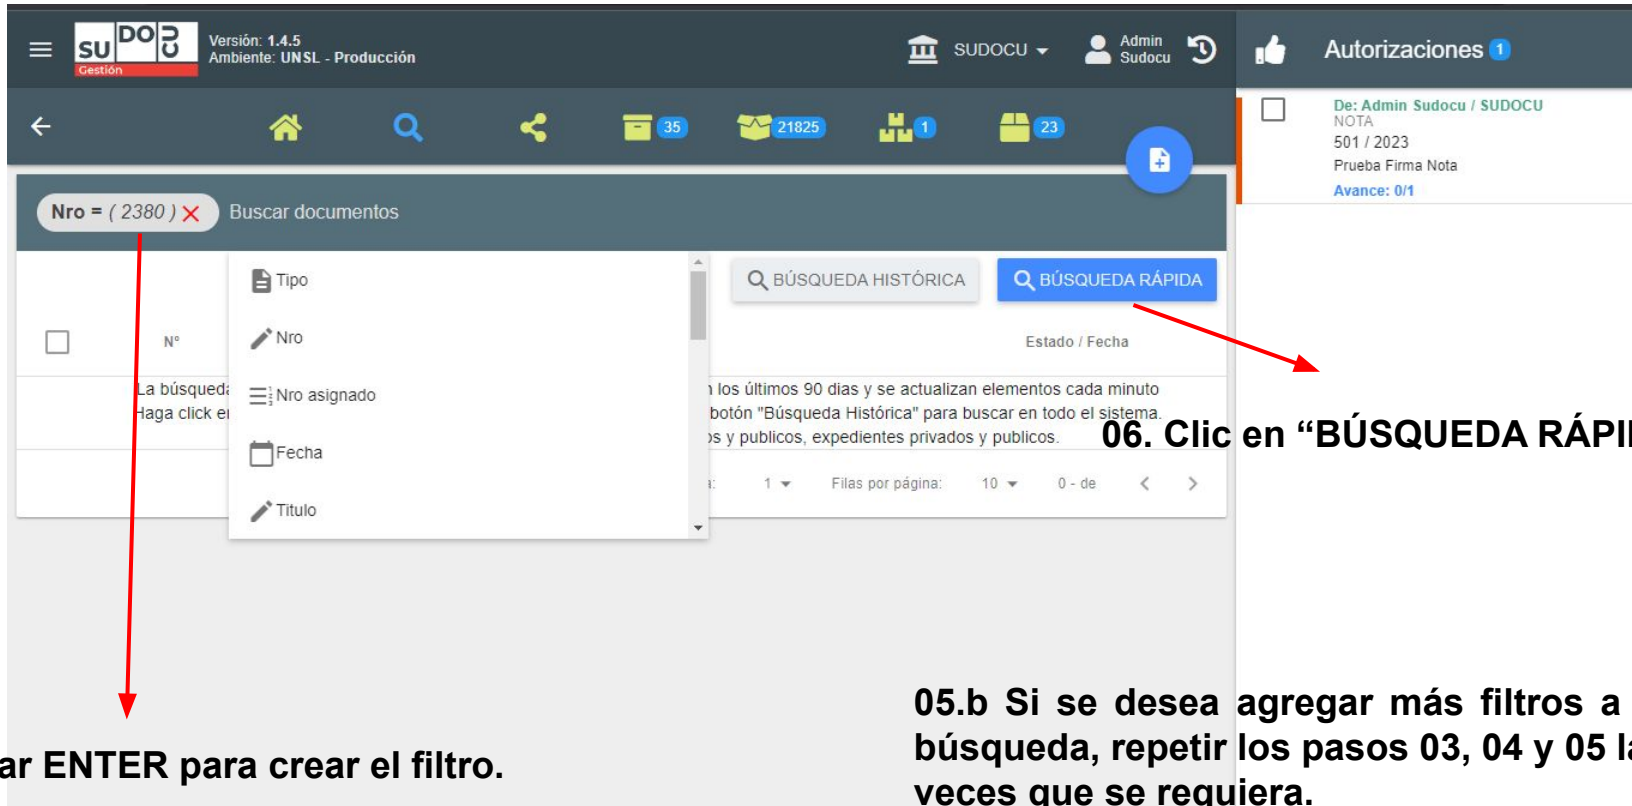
SU DO CU
Gestión
Versión: 1.4.5
Ambiente: UNSL - Producción
SUDOCU
Admin Sudocu
Autorizaciones 1
35
21825
1
23
De: Admin Sudocu / SUDOCU
NOTA
501 / 2023
Prueba Firma Nota
Avance: 0/1
Nro = ( 2380 )
Buscar documentos
Tipo
Nro
Nro asignado
Fecha
Titulo
BÚSQUEDA HISTÓRICA
BÚSQUEDA RÁPIDA
N°
Estado / Fecha
La búsqueda
Haga click en
los últimos 90 dias y se actualizan elementos cada minuto
botón "Búsqueda Histórica" para buscar en todo el sistema.
os y publicos, expedientes privados y publicos.
06. Clic en “BÚSQUEDA RÁPI
1
Filas por página:
10
0 - de
05.b Si se desea agregar más filtros a búsqueda, repetir los pasos 03, 04 y 05 la veces que se requiera.
ar ENTER para crear el filtro.